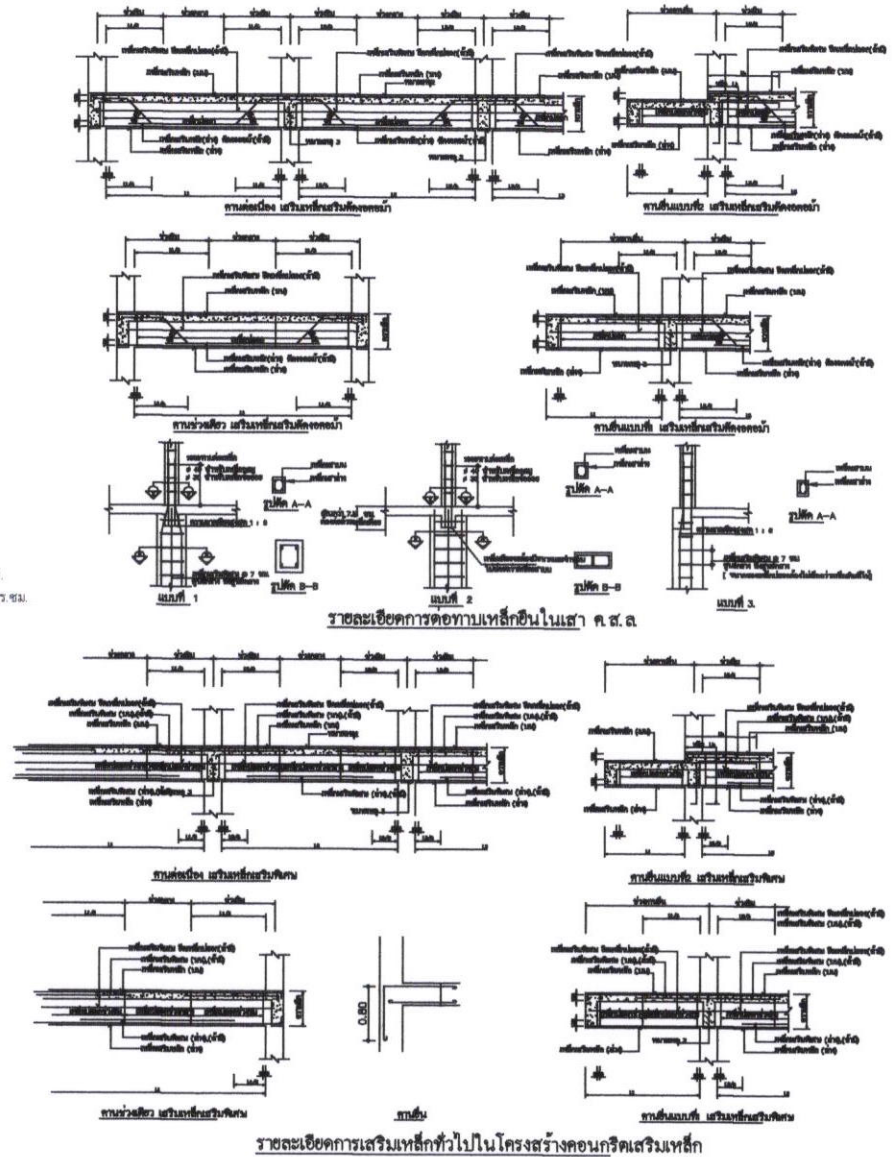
คานต่อเนื่อง เสริมเหล็กเสริมคอม้า

คานยื่นแบบที่2 เสริมเหล็กเสริมคอม้า

คานช่วงเดียว เสริมเหล็กเสริมคอม้า

คานยื่นแบบที่1 เสริมเหล็กเสริมคอม้า

รูปตัด A–A

รูปตัด B–B

แบบที่ 1

แบบที่ 2

แบบที่ 3

รูปตัด A–A

รูปตัด B–B

รูปตัด A–A

ร.ซม.

รายละเอียดการต่อทาบเหล็กยืนในเสา ค.ส.ล

คานต่อเนื่อง เสริมเหล็กเสริมพิเศษ

คานยื่นแบบที่2 เสริมเหล็กเสริมพิเศษ

0.80

คานช่วงเดียว เสริมเหล็กเสริมพิเศษ

คานยื่น

คานยื่นแบบที่1 เสริมเหล็กเสริมพิเศษ

รายละเอียดการเสริมเหล็กทั่วไปในโครงสร้างคอนกรีตเสริมเหล็ก